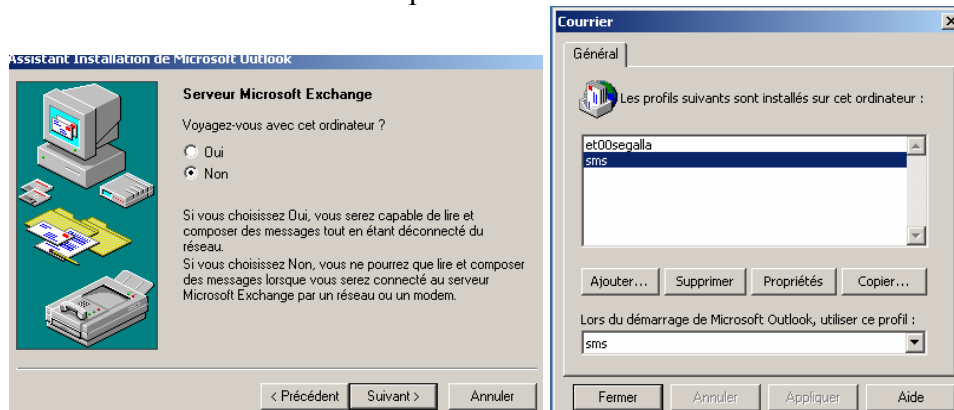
Assistant Installation de Microsoft Outlook

Serveur Microsoft Exchange

Voyagez-vous avec cet ordinateur ?

Oui

Non

Si vous choisissez Oui, vous serez capable de lire et composer des messages tout en étant déconnecté du réseau.
Si vous choisissez Non, vous ne pourrez que lire et composer des messages lorsque vous serez connecté au serveur Microsoft Exchange par un réseau ou un modem.

< Précédent | Suivant > | Annuler

Courrier

Général

Les profils suivants sont installés sur cet ordinateur :

et00segalla
sms

Ajouter... | Supprimer | Propriétés | Copier...

Lors du démarrage de Microsoft Outlook, utiliser ce profil :

sms

Fermer | Annuler | Appliquer | Aide